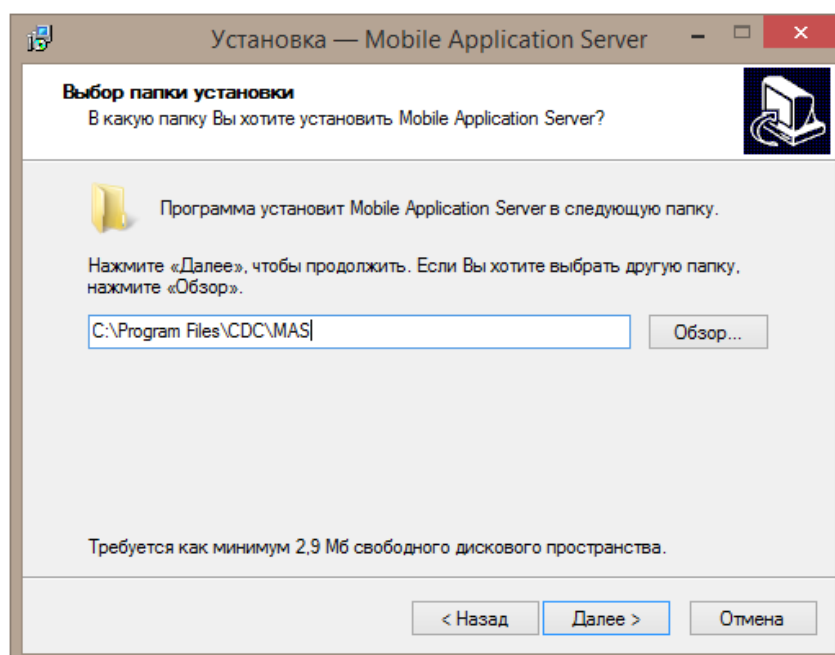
Установка — Mobile Application Server

Выбор папки установки
В какую папку Вы хотите установить Mobile Application Server?

Программа установит Mobile Application Server в следующую папку.

Нажмите «Далее», чтобы продолжить. Если Вы хотите выбрать другую папку, нажмите «Обзор».

C:\Program Files\CDC\MAS

Обзор...

Требуется как минимум 2,9 Мб свободного дискового пространства.

< Назад

Далее >

Отмена